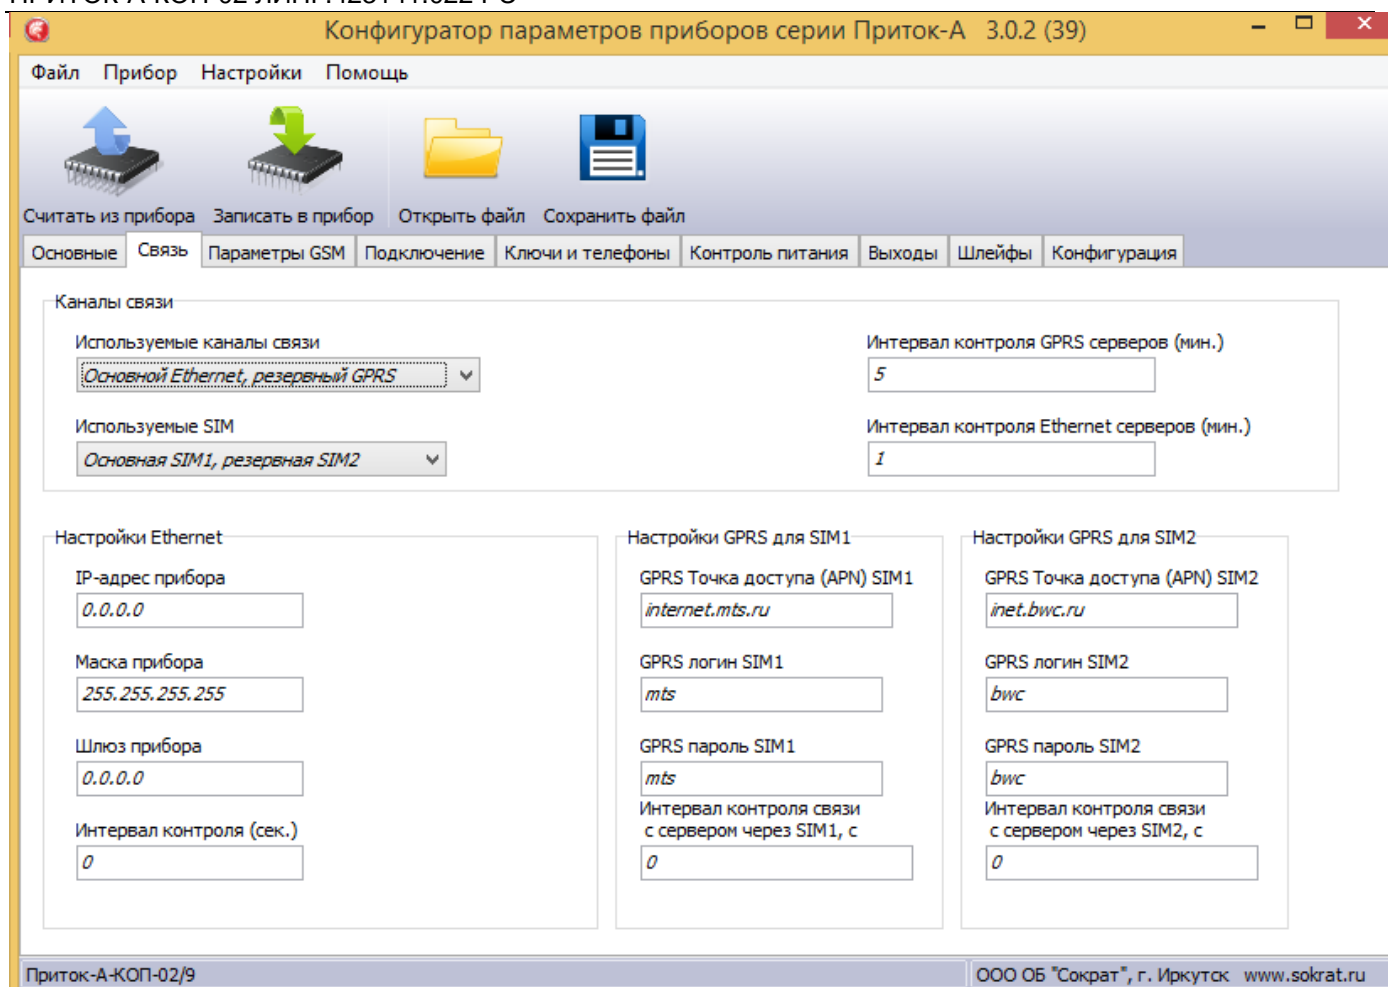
Конфигуратор параметров приборов серии Приток-А 3.0.2 (39)

Файл Прибор Настройки Помощь

Считать из прибора Записать в прибор Открыть файл Сохранить файл

Основные Связь Параметры GSM Подключение Ключи и телефоны Контроль питания Выходы Шлейфы Конфигурация

Каналы связи

Используемые каналы связи
Основной Ethernet, резервный GPRS

Используемые SIM
Основная SIM1, резервная SIM2

Интервал контроля GPRS серверов (мин.)
5

Интервал контроля Ethernet серверов (мин.)
1

Настройки Ethernet

IP-адрес прибора
0.0.0.0

Маска прибора
255.255.255.255

Шлюз прибора
0.0.0.0

Интервал контроля (сек.)
0

Настройки GPRS для SIM1

GPRS Точка доступа (APN) SIM1
internet.mts.ru

GPRS логин SIM1
mts

GPRS пароль SIM1
mts

Интервал контроля связи с сервером через SIM1, с
0

Настройки GPRS для SIM2

GPRS Точка доступа (APN) SIM2
inet.bwc.ru

GPRS логин SIM2
bwc

GPRS пароль SIM2
bwc

Интервал контроля связи с сервером через SIM2, с
0

Приток-А-КОП-02/9
ООО ОБ "Сократ", г. Иркутск www.sokrat.ru